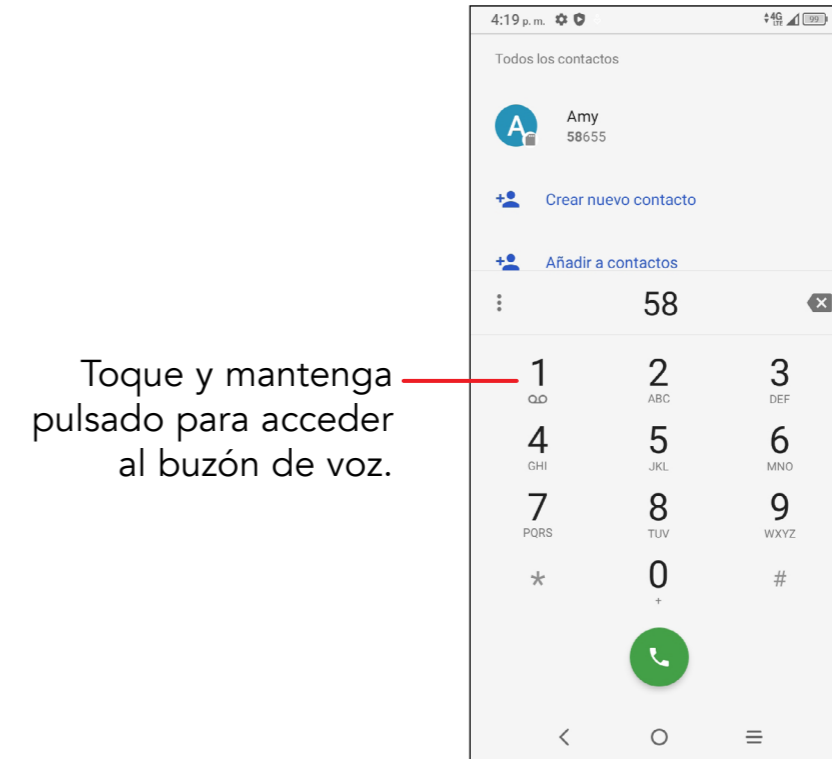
Toque y mantenga pulsado para acceder al buzón de voz.

4:19 p. m.

4G LTE 99

Todos los contactos

A

Amy
58655

Crear nuevo contacto

Añadir a contactos

58

1
2 ABC
3 DEF
4 GHI
5 JKL
6 MNO
7 PQRS
8 TUV
9 WXYZ
*
0 +
#